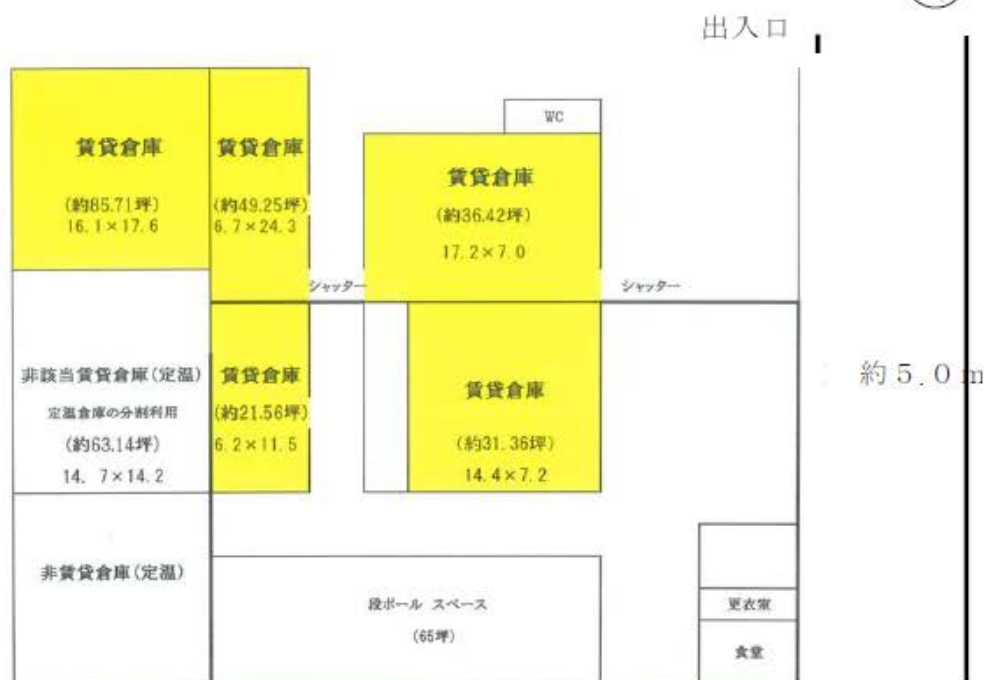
出入口

賃貸倉庫
(約85.71坪)
16.1×17.6

賃貸倉庫
(約49.25坪)
6.7×24.3

WC

賃貸倉庫
(約36.42坪)
17.2×7.0

シャッター

シャッター

非該当賃貸倉庫(定温)
定温倉庫の分割利用
(約63.14坪)
14.7×14.2

賃貸倉庫
(約21.56坪)
6.2×11.5

賃貸倉庫
(約31.36坪)
14.4×7.2

約5.0m

非賃貸倉庫(定温)

段ボール スペース
(65坪)

更衣室

食堂